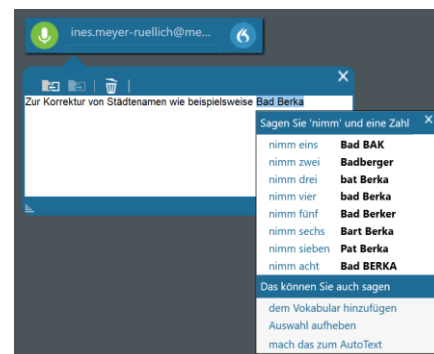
ines.meyer-ruellich@me...

Zur Korrektur von Städtenamen wie beispielsweise Bad Berka

Sagen Sie 'nimm' und eine Zahl

| | |
|---|---|
| nimm eins | Bad BAK |
| nimm zwei | Badberger |
| nimm drei | bat Berka |
| nimm vier | bad Berka |
| nimm fünf | Bad Berker |
| nimm sechs | Bart Berka |
| nimm sieben | Pat Berka |
| nimm acht | Bad BERKA |

Das können Sie auch sagen

dem Vokabular hinzufügen

Auswahl aufheben

mach das zum AutoText